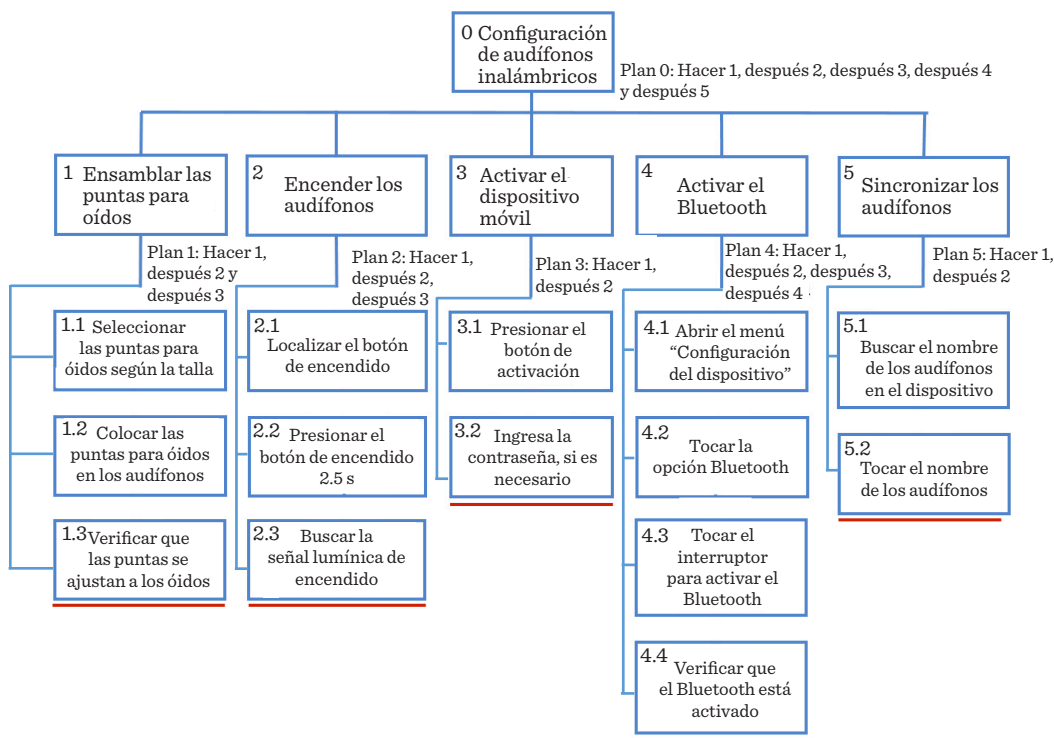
0 Configuración de audífonos inalámbricos

Plan 0: Hacer 1, después 2, después 3, después 4 y después 5

1 Ensamblar las puntas para oídos

Plan 1: Hacer 1, después 2 y después 3

1.1 Seleccionar las puntas para óidos según la talla

1.2 Colocar las puntas para óidos en los audífonos

1.3 Verificar que las puntas se ajustan a los óidos

2 Encender los audífonos

Plan 2: Hacer 1, después 2, después 3

2.1 Localizar el botón de encendido

2.2 Presionar el botón de encendido 2.5 s

2.3 Buscar la señal lumínica de encendido

3 Activar el dispositivo móvil

Plan 3: Hacer 1, después 2

3.1 Presionar el botón de activación

3.2 Ingresa la contraseña, si es necesario

4 Activar el Bluetooth

Plan 4: Hacer 1, después 2, después 3, después 4

4.1 Abrir el menú "Configuración del dispositivo"

4.2 Tocar la opción Bluetooth

4.3 Tocar el interruptor para activar el Bluetooth

4.4 Verificar que el Bluetooth está activado

5 Sincronizar los audífonos

Plan 5: Hacer 1, después 2

5.1 Buscar el nombre de los audífonos en el dispositivo

5.2 Tocar el nombre de los audífonos